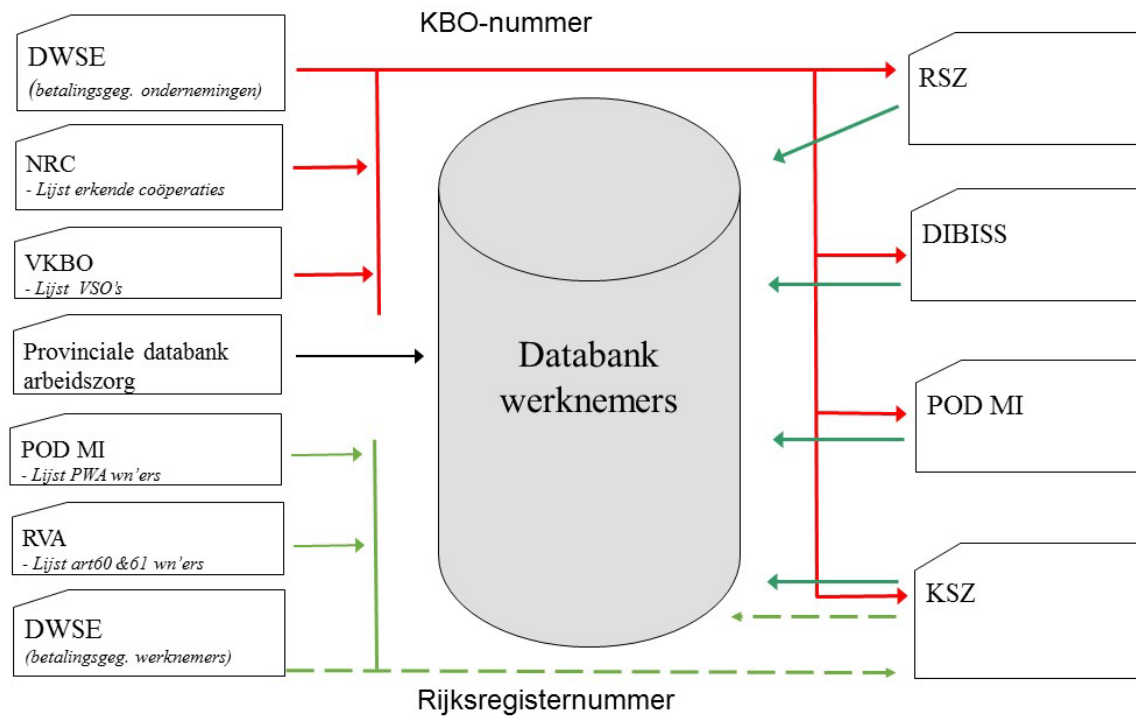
KBO-nummer

DWSE
(betalingsgeg. ondernemingen)

NRC
- Lijst erkende coöperaties

VKBO
- Lijst VSO's

Provinciale databank arbeidszorg

POD MI
- Lijst PWA wn'ers

RVA
- Lijst art60 &61 wn'ers

DWSE
(betalingsgeg. werknemers)

Databank werknemers

RSZ

DIBISS

POD MI

KSZ

Rijksregisternummer